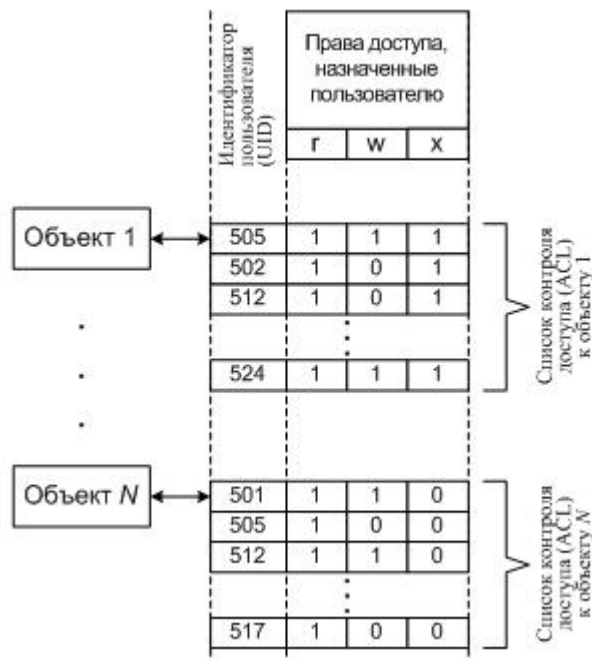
Идентификатор пользователя (UID)

Права доступа, назначенные пользователю

| r | w | x |
|---|---|---|

Объект 1

| 505 | 1 | 1 | 1 |
|---|---|---|---|
| 502 | 1 | 0 | 1 |
| 512 | 1 | 0 | 1 |
| ⋮ | | ⋮ | |
| 524 | 1 | 1 | 1 |

Список контроля доступа (ACL) к объекту 1

Объект $N$

| 501 | 1 | 1 | 0 |
|---|---|---|---|
| 505 | 1 | 0 | 0 |
| 512 | 1 | 1 | 0 |
| ⋮ | | ⋮ | |
| 517 | 1 | 0 | 0 |

Список контроля доступа (ACL) к объекту $N$